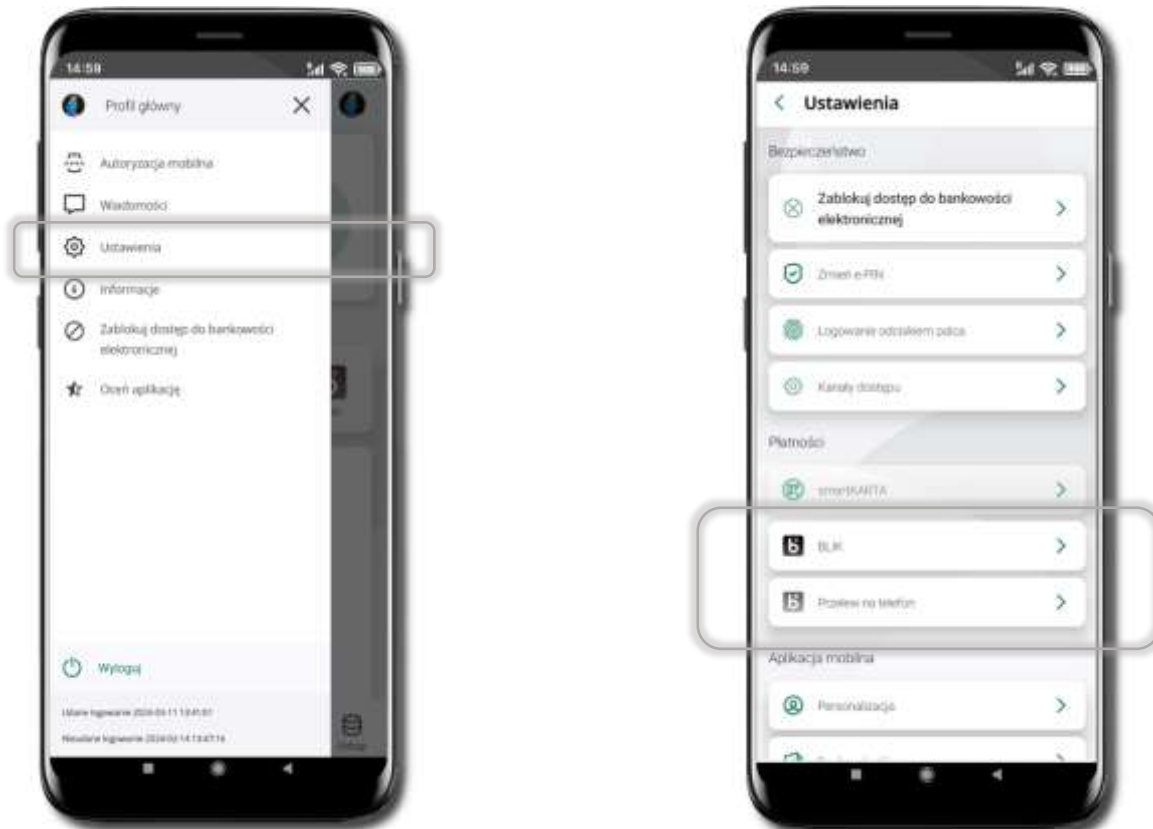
14:59

Profil główny

Autoryzacja mobilna

Wiadomości

Ustawienia

Informacje

Zablokuj dostęp do bankowości elektronicznej

Oceń aplikację

Wyloguj

Udane logowanie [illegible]

Nieudane logowanie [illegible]

14:59

Ustawienia

Bezpieczeństwo

Zablokuj dostęp do bankowości elektronicznej

Zmień e-PIN

Logowanie odciskiem palca

Kanały dostępu

Płatności

smartKARTA

BLIK

Przelew na telefon

Aplikacja mobilna

Personalizacja

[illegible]